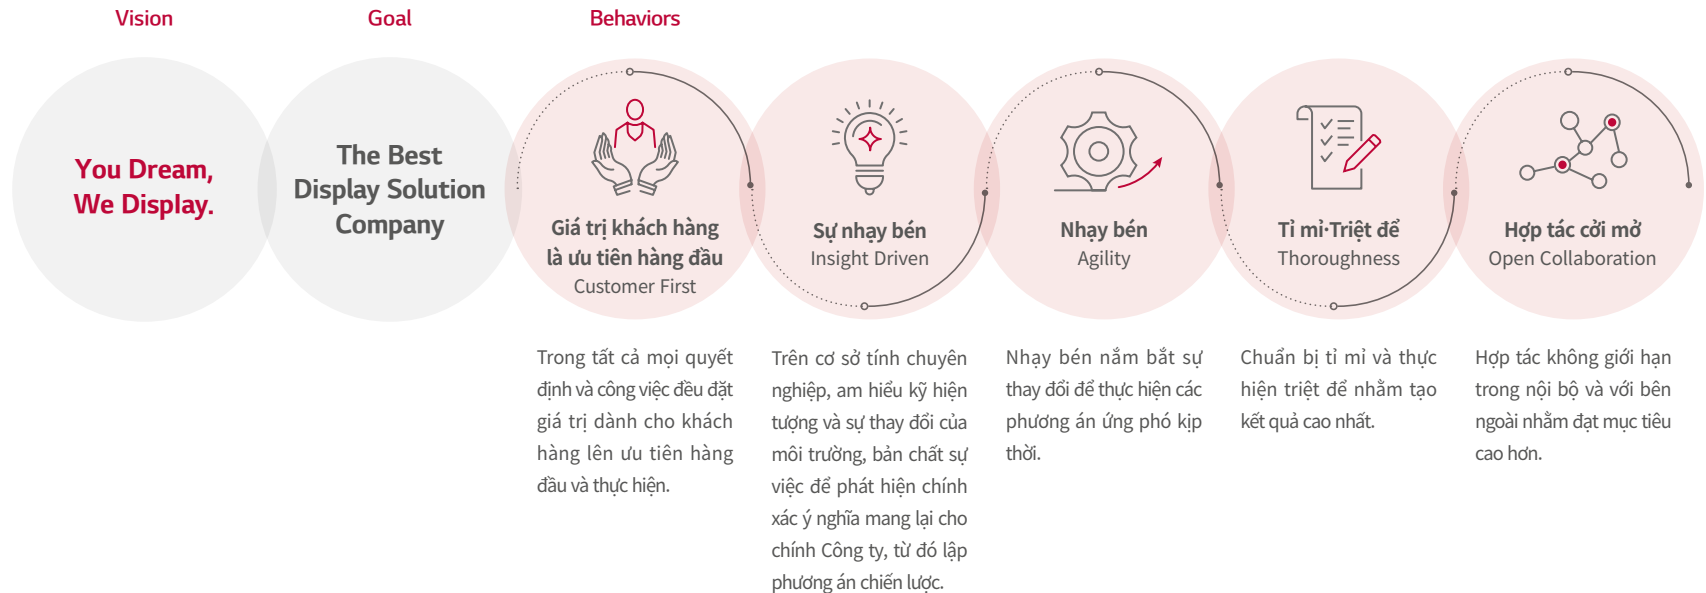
Vision

Goal

Behaviors

You Dream,
We Display.

The Best
Display Solution
Company

Giá trị khách hàng là ưu tiên hàng đầu
Customer First

Sự nhạy bén
Insight Driven

Nhạy bén
Agility

Tỉ mỉ·Triệt để
Thoroughness

Hợp tác cởi mở
Open Collaboration

Trong tất cả mọi quyết định và công việc đều đặt giá trị dành cho khách hàng lên ưu tiên hàng đầu và thực hiện.

Trên cơ sở tính chuyên nghiệp, am hiểu kỹ hiện tượng và sự thay đổi của môi trường, bản chất sự việc để phát hiện chính xác ý nghĩa mang lại cho chính Công ty, từ đó lập phương án chiến lược.

Nhạy bén nắm bắt sự thay đổi để thực hiện các phương án ứng phó kịp thời.

Chuẩn bị tỉ mỉ và thực hiện triệt để nhằm tạo kết quả cao nhất.

Hợp tác không giới hạn trong nội bộ và với bên ngoài nhằm đạt mục tiêu cao hơn.